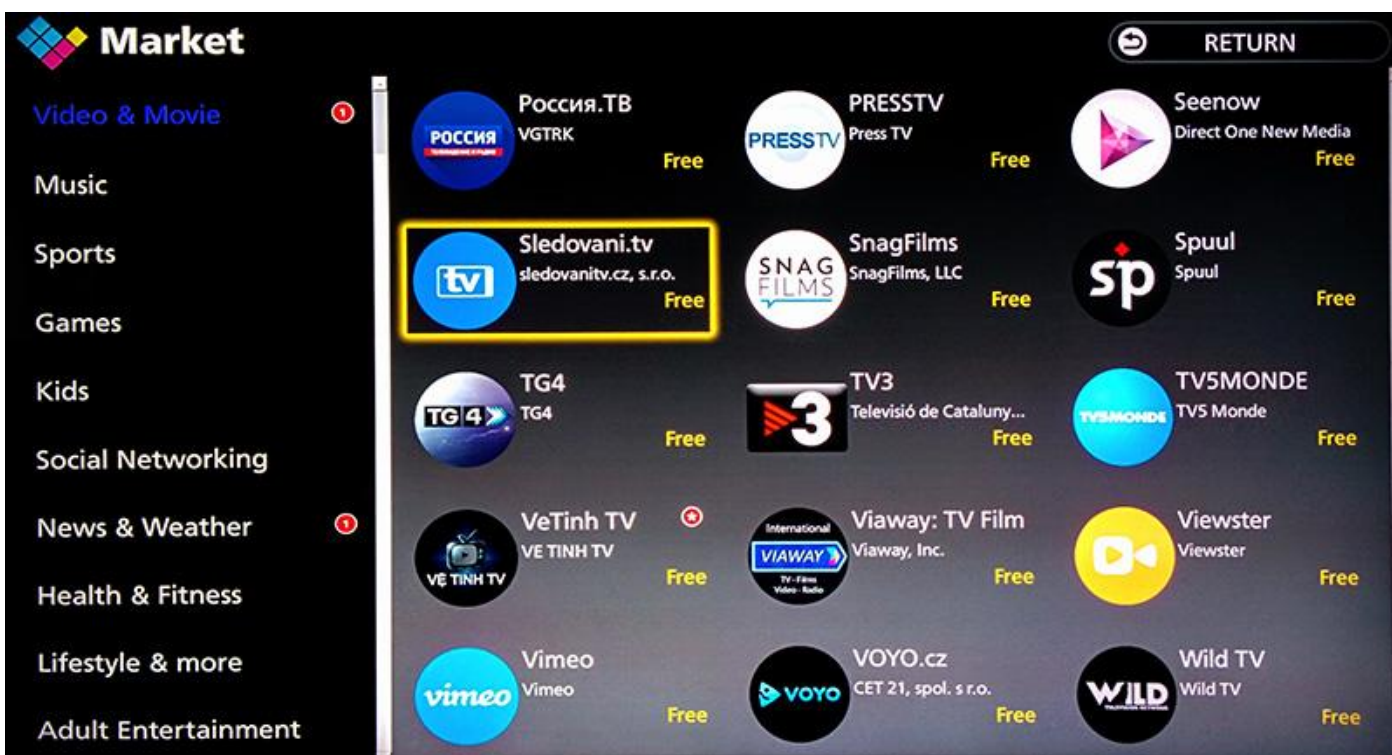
Market

RETURN

Video & Movie

Music

Sports

Games

Kids

Social Networking

News & Weather

Health & Fitness

Lifestyle & more

Adult Entertainment

Россия.ТВ
VGTRK
Free

PRESSTV
Press TV
Free

Seenow
Direct One New Media
Free

Sledovani.tv
sledovanitv.cz, s.r.o.
Free

SnagFilms
SnagFilms, LLC
Free

Spuul
Spuul
Free

TG4
TG4
Free

TV3
Televisió de Cataluny...
Free

TV5MONDE
TV5 Monde
Free

VeTinh TV
VE TINH TV
Free

Viaway: TV Film
Viaway, Inc.
Free

Viewster
Viewster
Free

Vimeo
Vimeo
Free

VOYO.cz
CET 21, spol. s r.o.
Free

Wild TV
Wild TV
Free